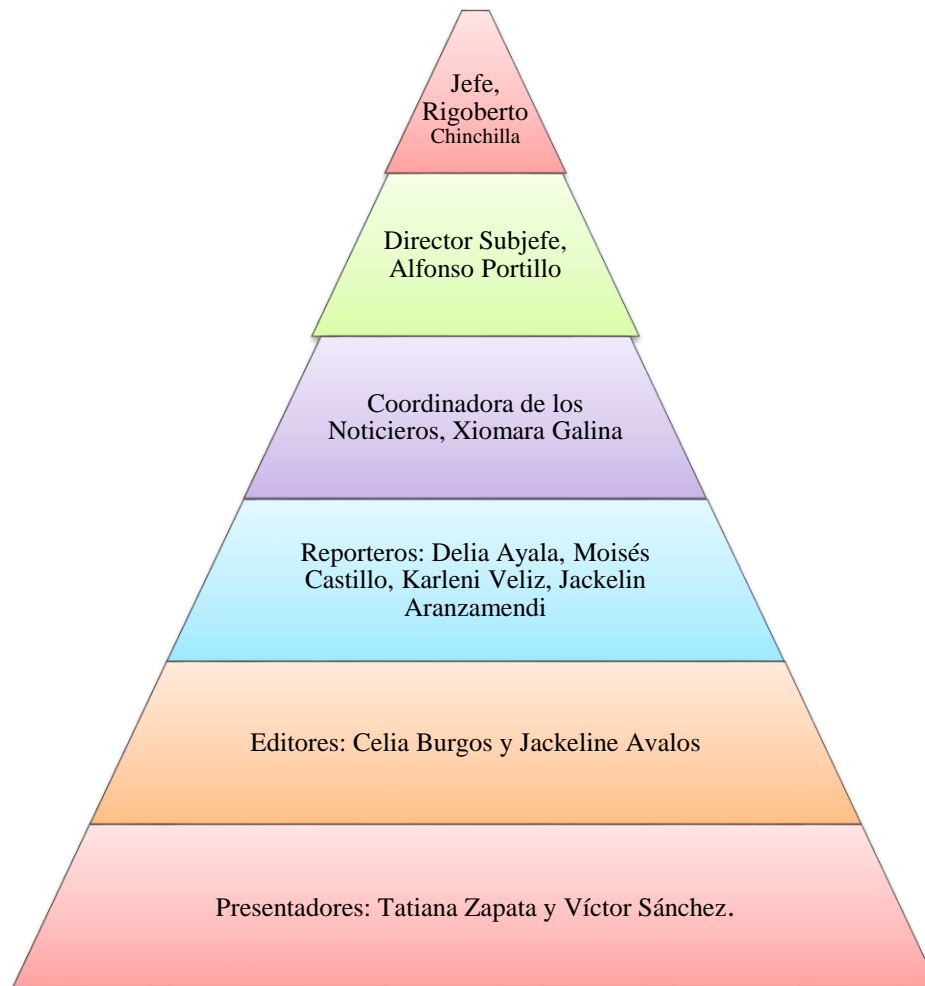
Jefe, Rigoberto Chinchilla

Director Subjefe, Alfonso Portillo

Coordinadora de los Noticieros, Xiomara Galina

Reporteros: Delia Ayala, Moisés Castillo, Karleni Veliz, Jackelin Aranzamendi

Editores: Celia Burgos y Jackeline Avalos

Presentadores: Tatiana Zapata y Víctor Sánchez.